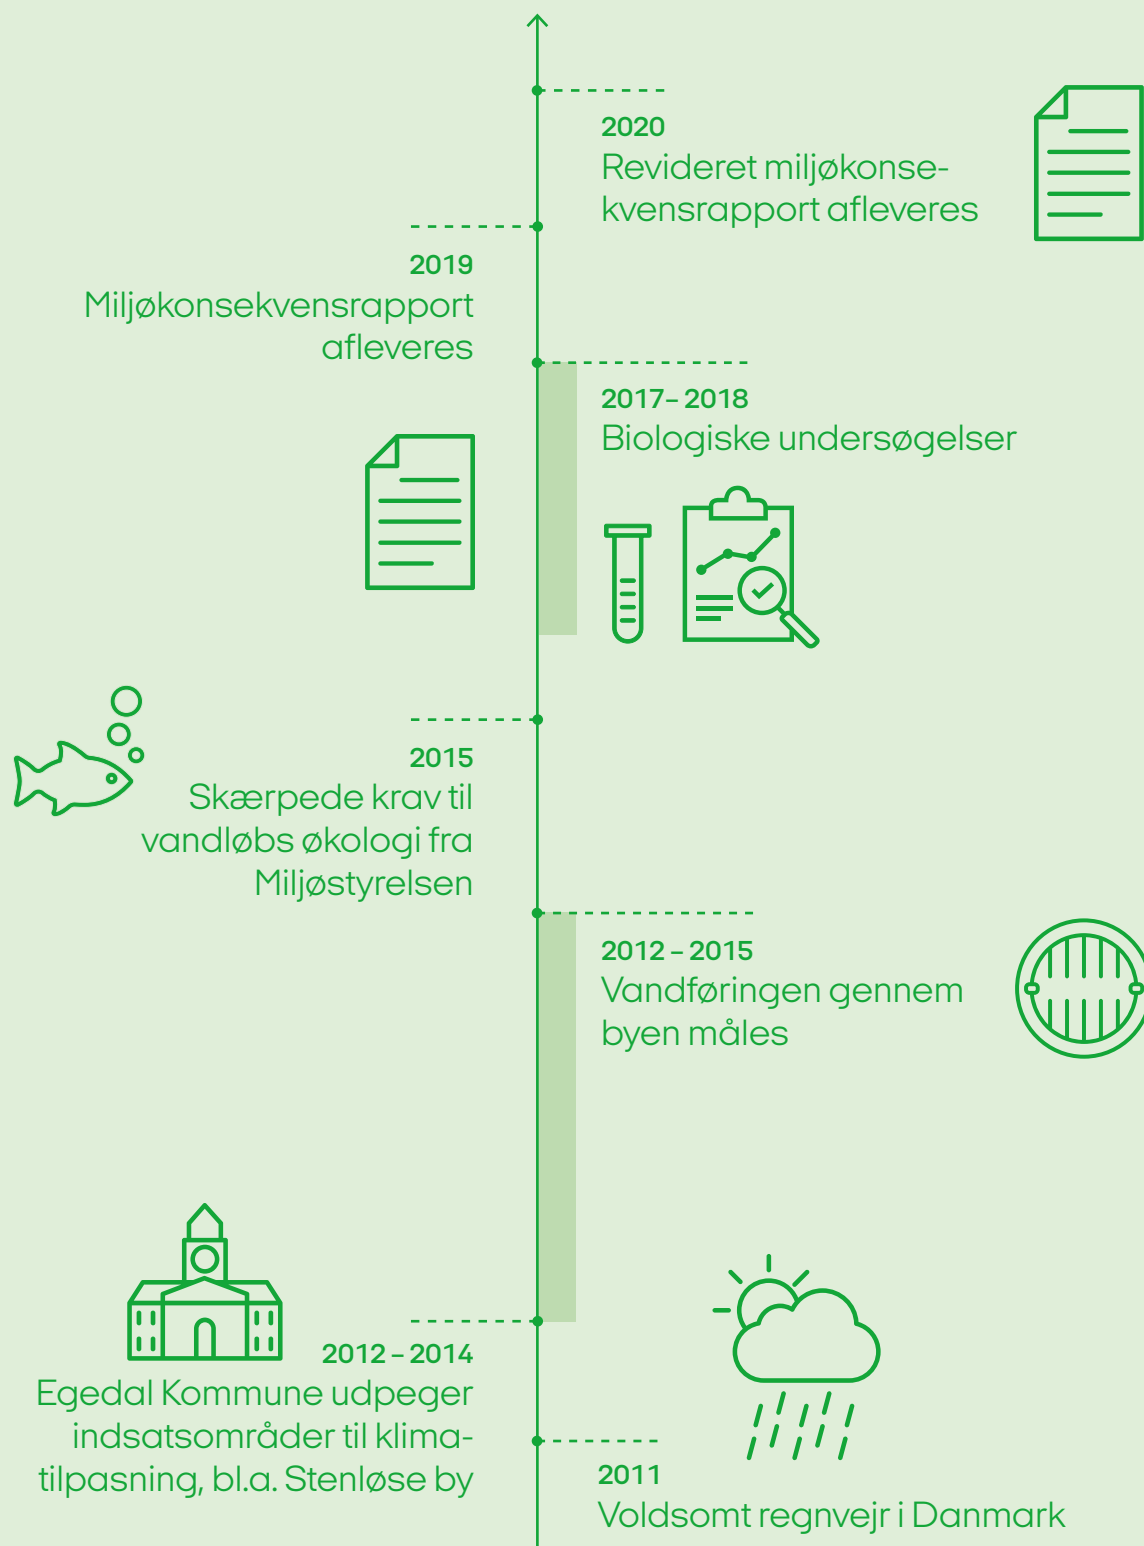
2020
Revideret miljøkonsekvensrapport afleveres

2019
Miljøkonsekvensrapport afleveres

2017 – 2018
Biologiske undersøgelser

2015
Skærpede krav til vandløbs økologi fra Miljøstyrelsen

2012 – 2015
Vandføringen gennem byen måles

2012 – 2014
Egedal Kommune udpeger indsatsområder til klimatilpasning, bl.a. Stenløse by

2011
Voldsomt regnvejr i Danmark